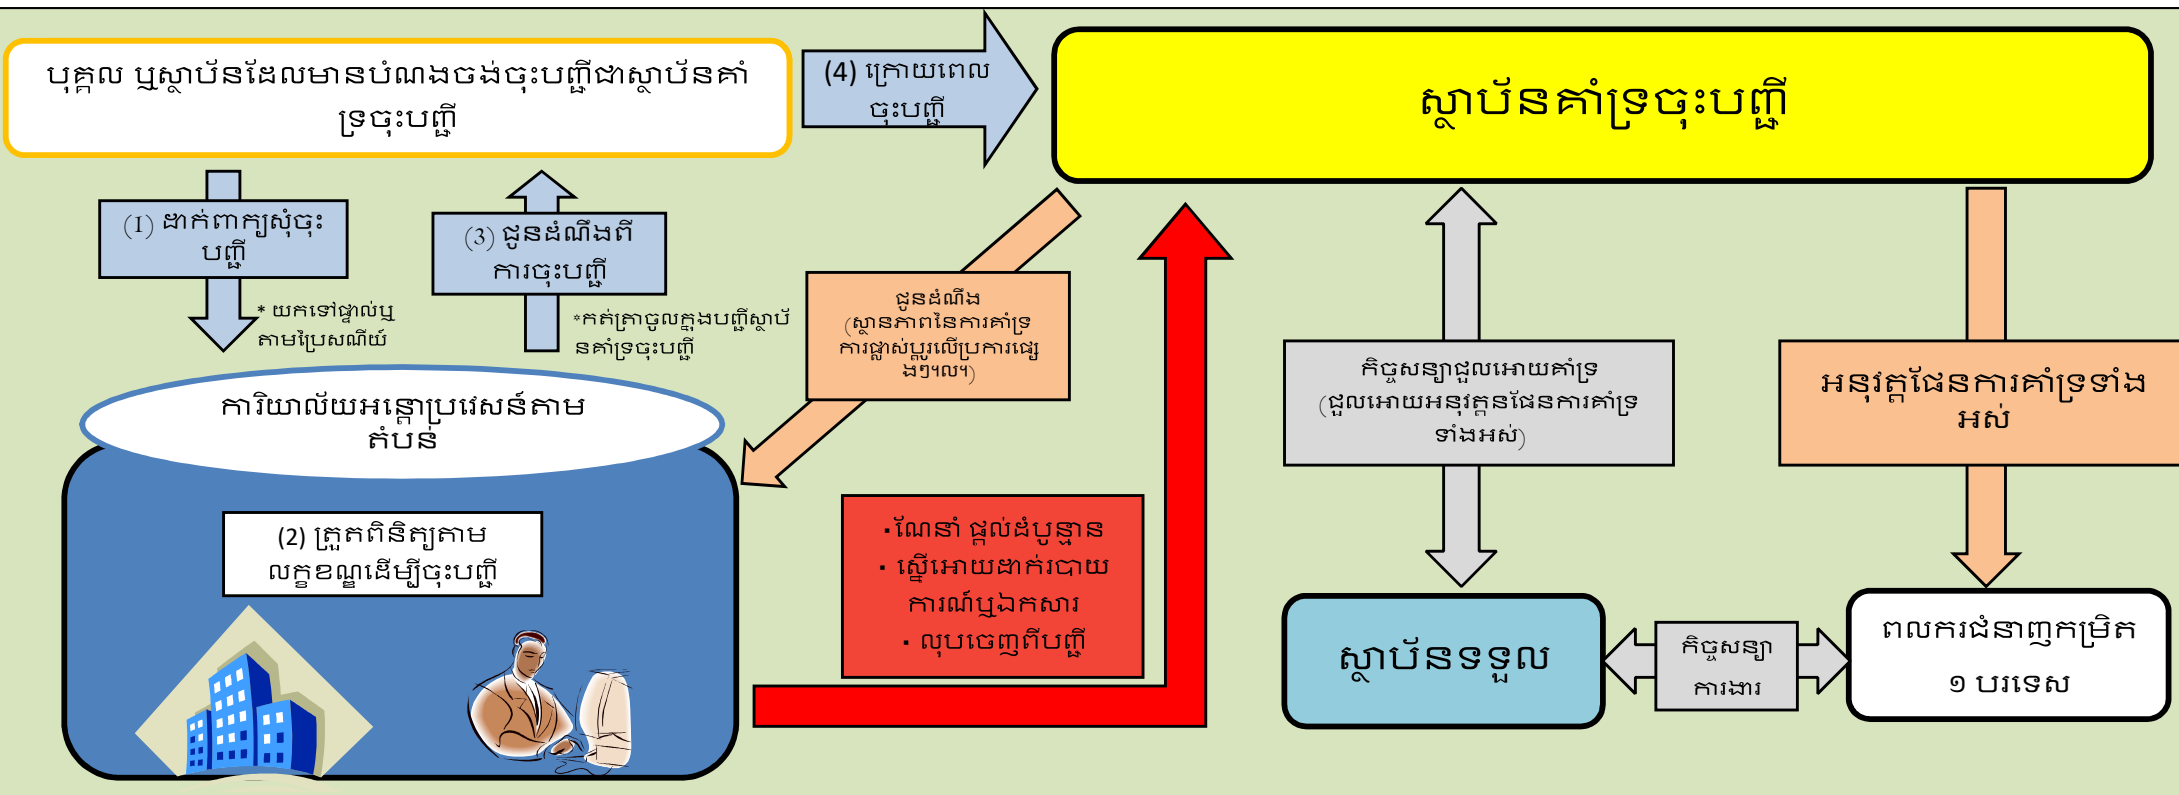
បុគ្គល ឬស្ថាប័នដែលមានបំណងចង់ចុះបញ្ជីជាស្ថាប័នគាំទ្រចុះបញ្ជី

(4) ក្រោយពេលចុះបញ្ជី

ស្ថាប័នគាំទ្រចុះបញ្ជី

(1) ដាក់ពាក្យសុំចុះបញ្ជី

* យកទៅផ្ទាល់ឬតាមប្រៃសណីយ៍

(3) ជូនដំណឹងពីការចុះបញ្ជី

*កត់ត្រាចូលក្នុងបញ្ជីស្ថាប័នគាំទ្រចុះបញ្ជី

ជូនដំណឹង (ស្ថានភាពនៃការគាំទ្រ ការផ្លាស់ប្តូរលើប្រការផ្សេងៗ។ល។)

កិច្ចសន្យាជួលអោយគាំទ្រ (ជួលអោយអនុវត្តនផែនការគាំទ្រទាំងអស់)

អនុវត្តផែនការគាំទ្រទាំងអស់

ការិយាល័យអន្តោប្រវេសន៍តាមតំបន់

(2) ត្រួតពិនិត្យតាមលក្ខខណ្ឌដើម្បីចុះបញ្ជី

• ណែនាំ ផ្តល់ដំបូន្មាន
• ស្នើអោយដាក់របាយការណ៍ឬឯកសារ
• លុបចេញពីបញ្ជី

ស្ថាប័នទទួល

កិច្ចសន្យាការងារ

ពលករជំនាញកម្រិត ១ បរទេស